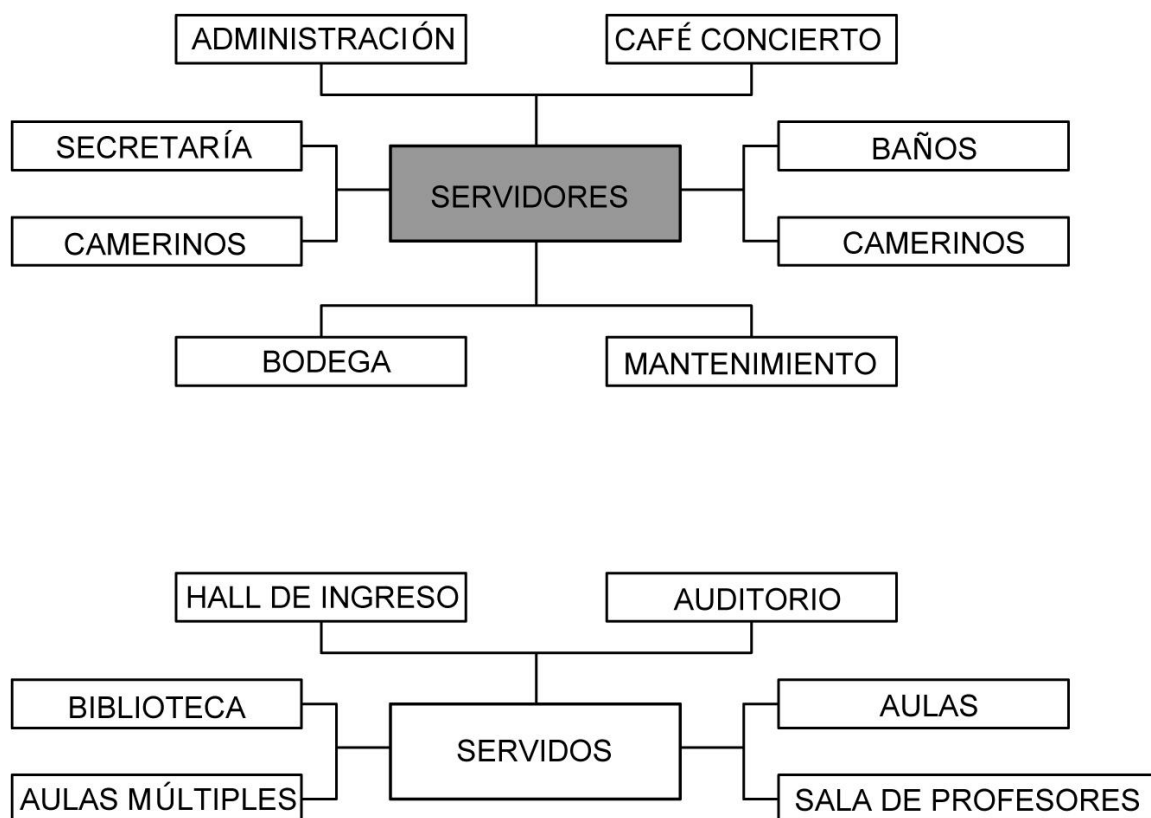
ADMINISTRACIÓN

CAFÉ CONCIERTO

SECRETARÍA

SERVIDORES

BAÑOS

CAMERINOS

CAMERINOS

BODEGA

MANTENIMIENTO

HALL DE INGRESO

AUDITORIO

BIBLIOTECA

SERVIDOS

AULAS

AULAS MÚLTIPLES

SALA DE PROFESORES